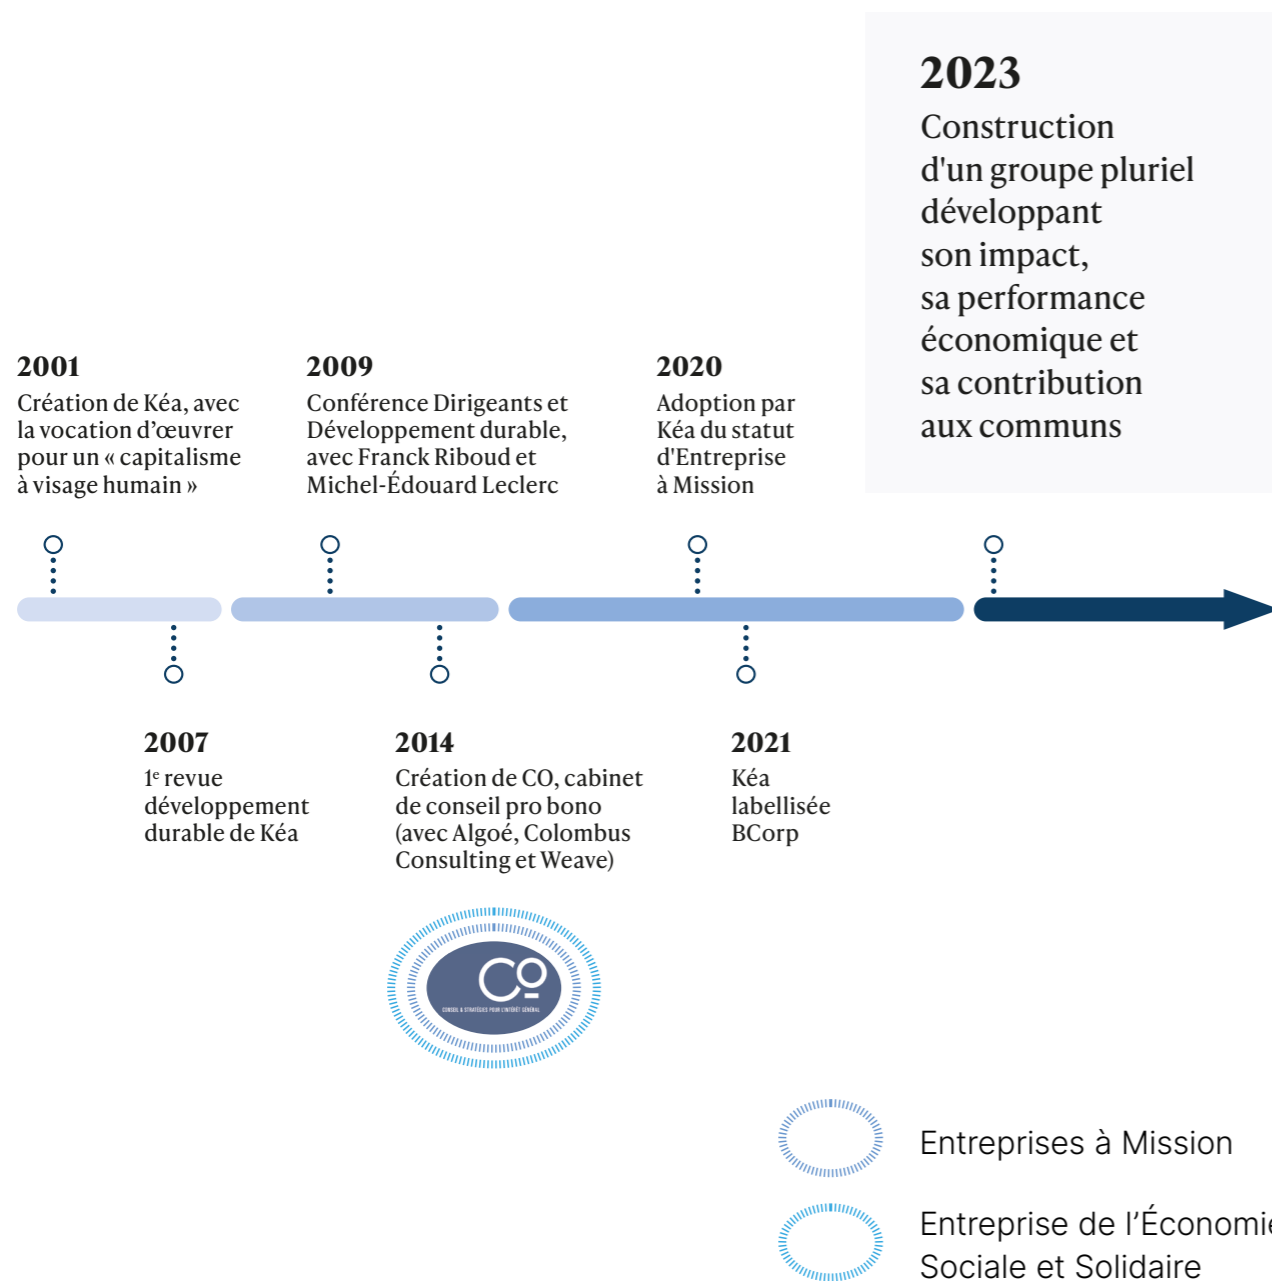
2023
Construction d'un groupe pluriel développant son impact, sa performance économique et sa contribution aux communs

2001
Création de Kéa, avec la vocation d’œuvrer pour un « capitalisme à visage humain »

2009
Conférence Dirigeants et Développement durable, avec Franck Riboud et Michel-Édouard Leclerc

2020
Adoption par Kéa du statut d'Entreprise à Mission

2007
1$^{e}$ revue développement durable de Kéa

2014
Création de CO, cabinet de conseil pro bono (avec Algoé, Colombus Consulting et Weave)

2021
Kéa labellisée BCorp

CO
CONSEIL & STRATÉGIES POUR L'INTÉRÊT GÉNÉRAL

Entreprises à Mission

Entreprise de l’Économi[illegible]
Sociale et Solidaire